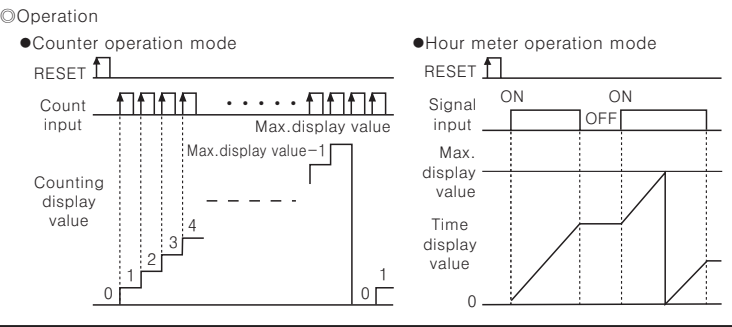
◎Operation

●Counter operation mode

RESET

Count input

Max.display value

Max.display value−1

Counting display value

4

3

2

1

0

0

1

●Hour meter operation mode

RESET

Signal input

ON

OFF

ON

Max. display value

Time display value

0